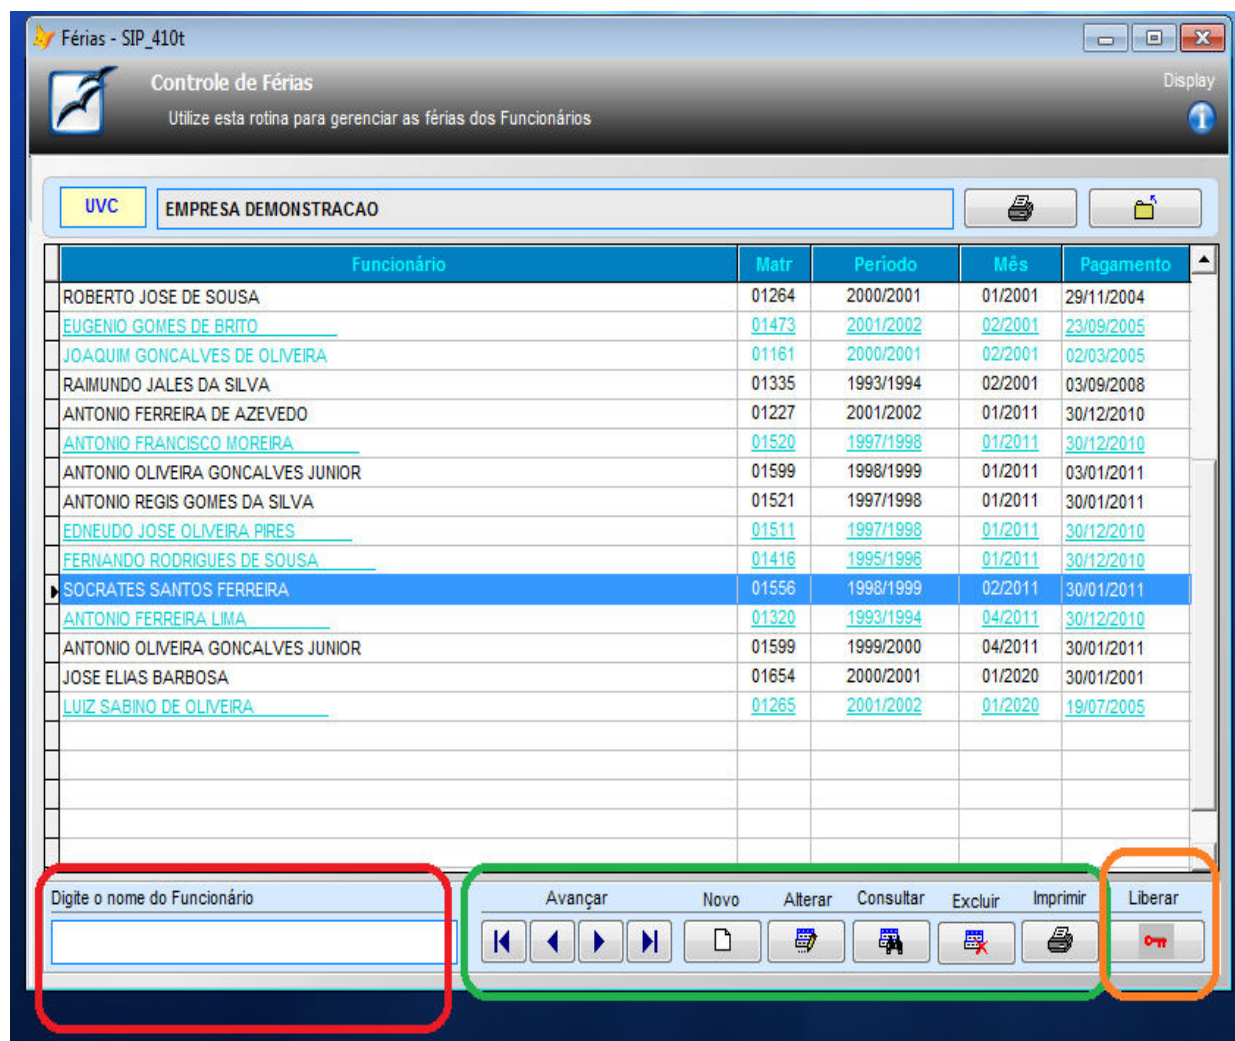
Férias - SIP_410t

Controle de Férias

Utilize esta rotina para gerenciar as férias dos Funcionários

Display

UVC

EMPRESA DEMONSTRACAO

| Funcionário | Matr | Periodo | Mês | Pagamento |
|---|---|---|---|---|
| ROBERTO JOSE DE SOUSA | 01264 | 2000/2001 | 01/2001 | 29/11/2004 |
| EUGENIO GOMES DE BRITO | 01473 | 2001/2002 | 02/2001 | 23/09/2005 |
| JOAQUIM GONCALVES DE OLIVEIRA | 01161 | 2000/2001 | 02/2001 | 02/03/2005 |
| RAIMUNDO JALES DA SILVA | 01335 | 1993/1994 | 02/2001 | 03/09/2008 |
| ANTONIO FERREIRA DE AZEVEDO | 01227 | 2001/2002 | 01/2011 | 30/12/2010 |
| ANTONIO FRANCISCO MOREIRA | 01520 | 1997/1998 | 01/2011 | 30/12/2010 |
| ANTONIO OLIVEIRA GONCALVES JUNIOR | 01599 | 1998/1999 | 01/2011 | 03/01/2011 |
| ANTONIO REGIS GOMES DA SILVA | 01521 | 1997/1998 | 01/2011 | 30/01/2011 |
| EDNEUDO JOSE OLIVEIRA PIRES | 01511 | 1997/1998 | 01/2011 | 30/12/2010 |
| FERNANDO RODRIGUES DE SOUSA | 01416 | 1995/1996 | 01/2011 | 30/12/2010 |
| SOCRATES SANTOS FERREIRA | 01556 | 1998/1999 | 02/2011 | 30/01/2011 |
| ANTONIO FERREIRA LIMA | 01320 | 1993/1994 | 04/2011 | 30/12/2010 |
| ANTONIO OLIVEIRA GONCALVES JUNIOR | 01599 | 1999/2000 | 04/2011 | 30/01/2011 |
| JOSE ELIAS BARBOSA | 01654 | 2000/2001 | 01/2020 | 30/01/2001 |
| LUIZ SABINO DE OLIVEIRA | 01265 | 2001/2002 | 01/2020 | 19/07/2005 |

Digite o nome do Funcionário

Avançar Novo Alterar Consultar Excluir Imprimir Liberar